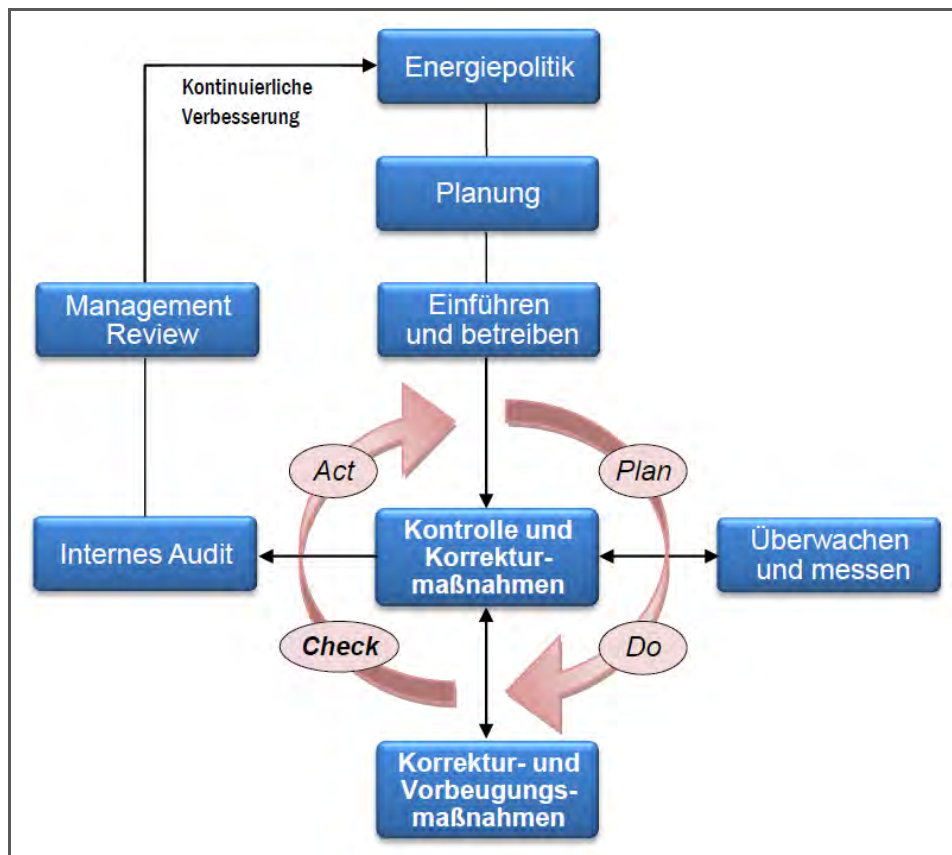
Kontinuierliche Verbesserung

Energiepolitik

Planung

Management Review

Einführen und betreiben

Act

Plan

Internes Audit

Kontrolle und Korrekturmaßnahmen

Überwachen und messen

Check

Do

Korrektur- und Vorbeugungsmaßnahmen